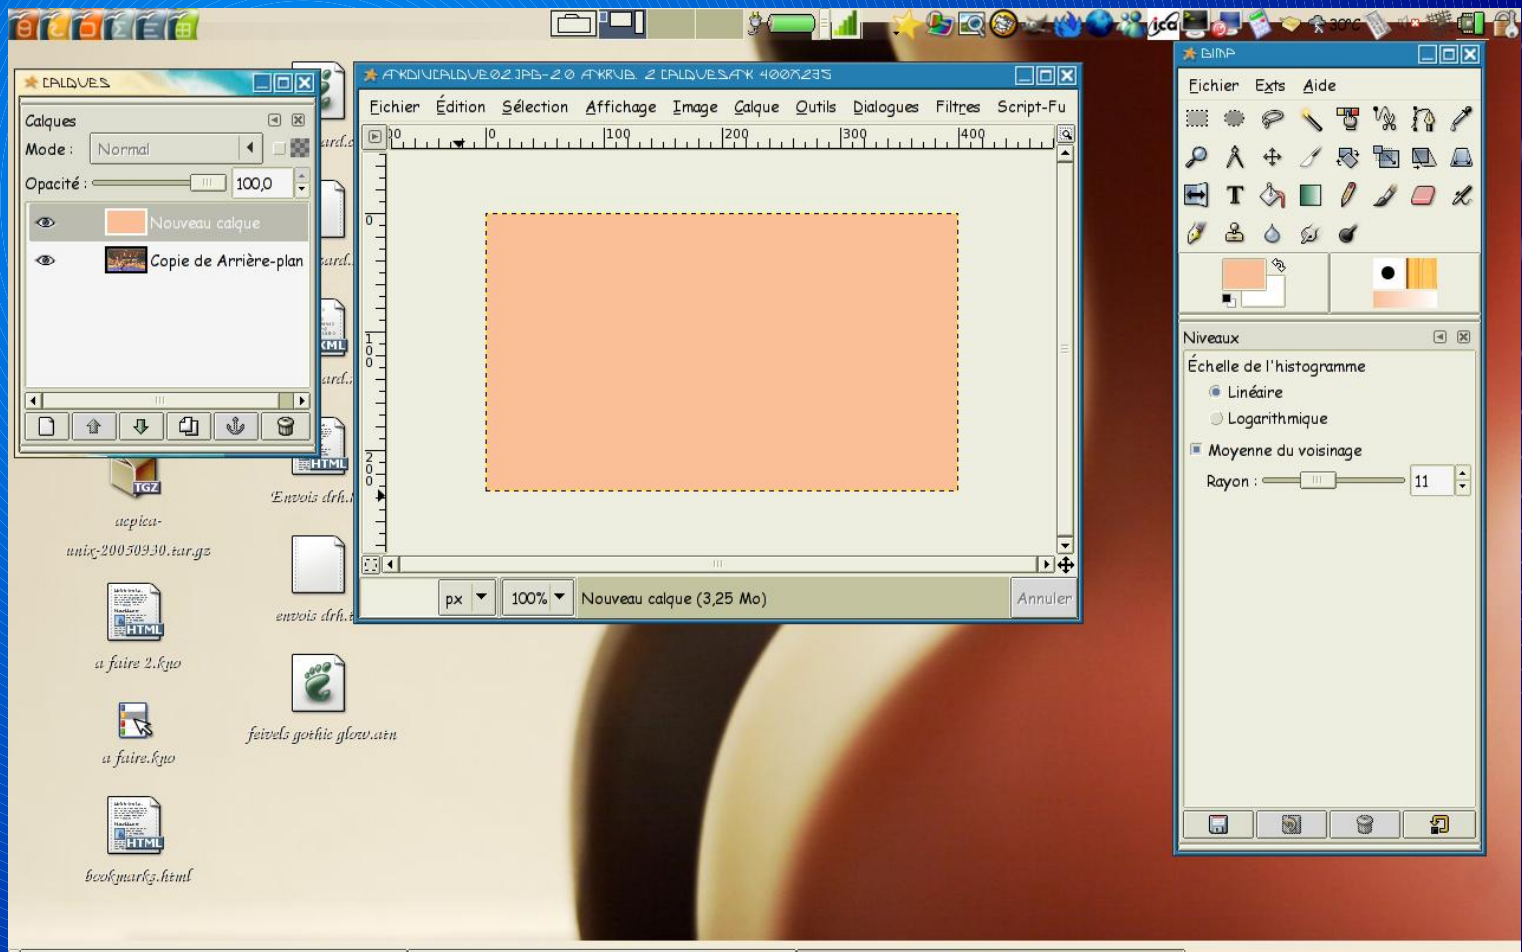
CALQUES

Calques
Mode : Normal
Opacité : 100,0
Nouveau calque
Copie de Arrière-plan

ARDVICALQUE02.JPG-2.0 AKRVB, 2 CALQUESAK 400X235

Fichier Édition Sélection Affichage Image Calque Outils Dialogues Filtres Script-Fu

0 100 200 300 400

px 100% Nouveau calque (3,25 Mo) Annuler

GIMP

Fichier Exts Aide

Niveaux
Échelle de l'histogramme
Linéaire
Logarithmique
Moyenne du voisinage
Rayon : 11

TGZ
acpica-unix-20050930.tar.gz
HTML
a faire 2.kno
a faire.kno
HTML
bookmarks.html
HTML
Envois drh.
envois drh.
feivels gothic glow.atn
XML
HTML
ard.
ard.
ard.
30°C